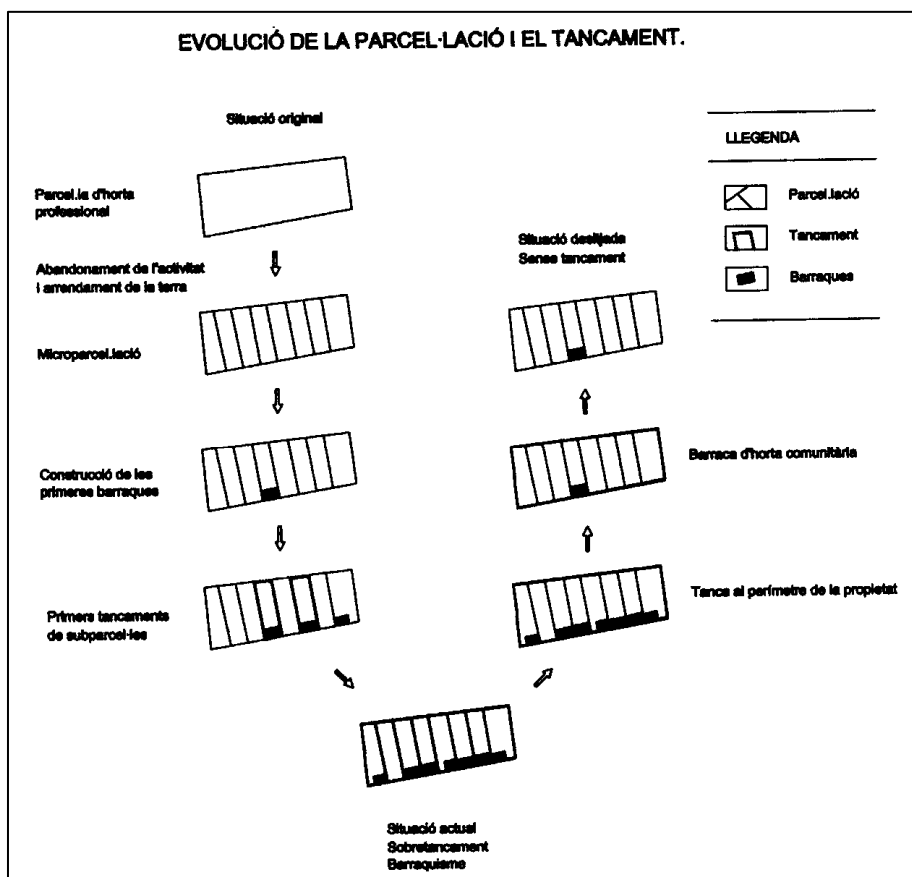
EVOLUCIÓ DE LA PARCEL·LACIÓ I EL TANCAMENT.

Situació original

LLEGENDA

Parcel.lació

Tancament

Barraques

Parcel.la d'horta professional

Abandonament de l'activitat i arrendament de la terra

Situació desitjada
Sense tancament

Microparcel.lació

Construcció de les primeres barraques

Barraca d'horta comunitària

Primers tancaments de subparcel·les

Tanca al perímetre de la propietat

Situació actual
Sobretancament
Barraquisme